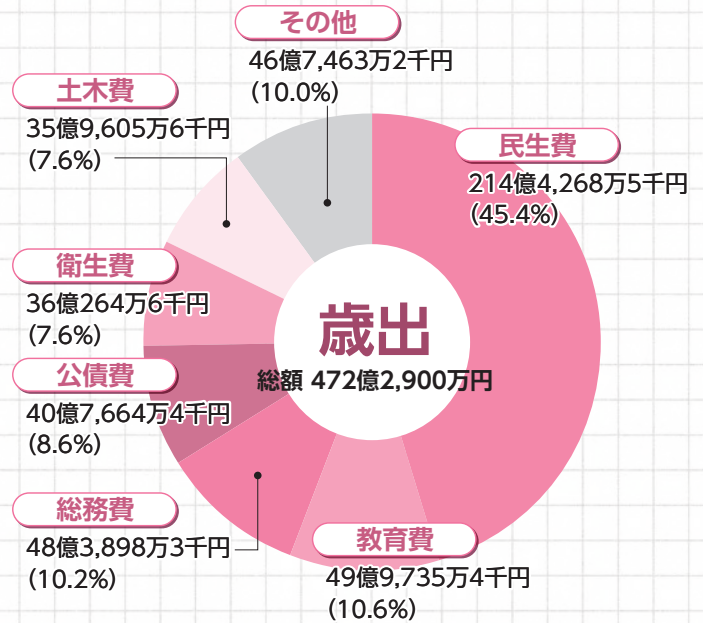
その他
46億7,463万2千円
(10.0%)

土木費
35億9,605万6千円
(7.6%)

民生費
214億4,268万5千円
(45.4%)

衛生費
36億264万6千円
(7.6%)

歳出
総額 472億2,900万円

公債費
40億7,664万4千円
(8.6%)

総務費
48億3,898万3千円
(10.2%)

教育費
49億9,735万4千円
(10.6%)